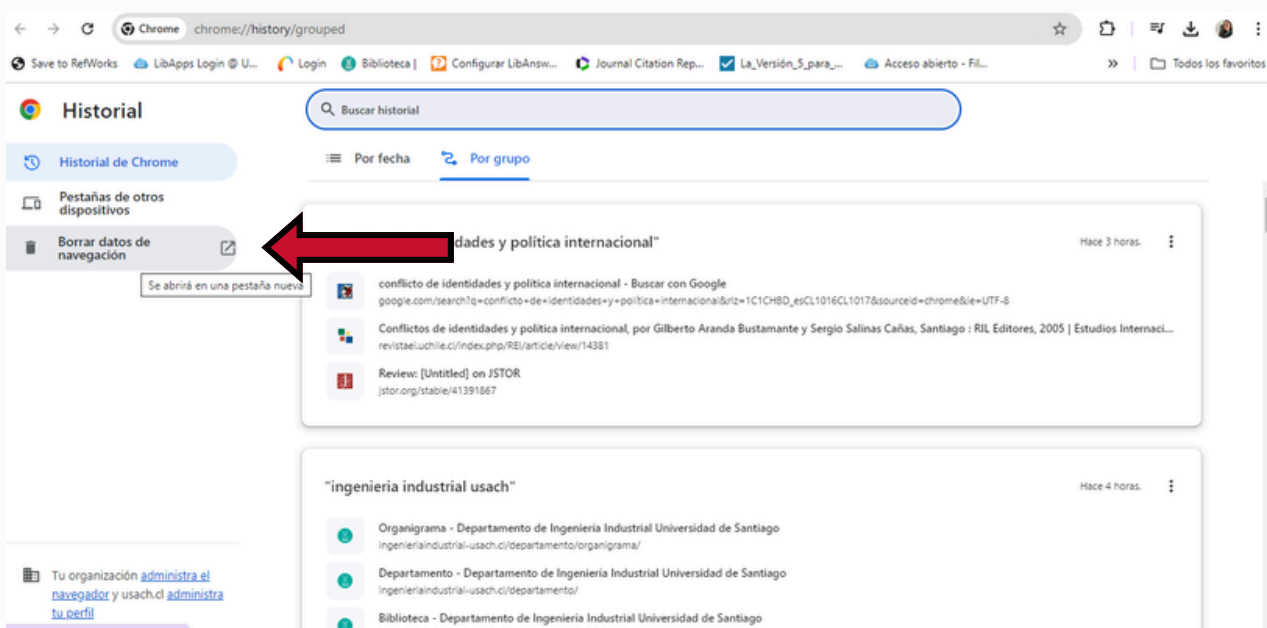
Chrome chrome://history/grouped

Save to RefWorks LibApps Login @ U... Login Biblioteca | Configurar LibAnsw... Journal Citation Rep... La_Versión_5_para_... Acceso abierto - Fil... » Todos los favoritos

Historial

Buscar historial

Historial de Chrome

Pestañas de otros dispositivos

Borrar datos de navegación

Se abrirá en una pestaña nueva

Por fecha Por grupo

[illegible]dades y política internacional"

Hace 3 horas.

conflicto de identidades y política internacional - Buscar con Google
google.com/search?q=conflicto+de+identidades+y+politica+internacional&rlz=1C1CHBD_esCL1016CL1017&sourceid=chrome&ie=UTF-8

Conflictos de identidades y política internacional, por Gilberto Aranda Bustamante y Sergio Salinas Cañas, Santiago : RIL Editores, 2005 | Estudios Internaci...
revistaei.uchile.cl/index.php/REI/article/view/14381

Review: [Untitled] on JSTOR
jstor.org/stable/41391867

"ingenieria industrial usach"

Hace 4 horas.

Organigrama - Departamento de Ingeniería Industrial Universidad de Santiago
ingenieriaindustrial-usach.cl/departamento/organigrama/

Departamento - Departamento de Ingeniería Industrial Universidad de Santiago
ingenieriaindustrial-usach.cl/departamento/

Biblioteca - Departamento de Ingeniería Industrial Universidad de Santiago

Tu organización administra el navegador y usach.cl administra tu perfil